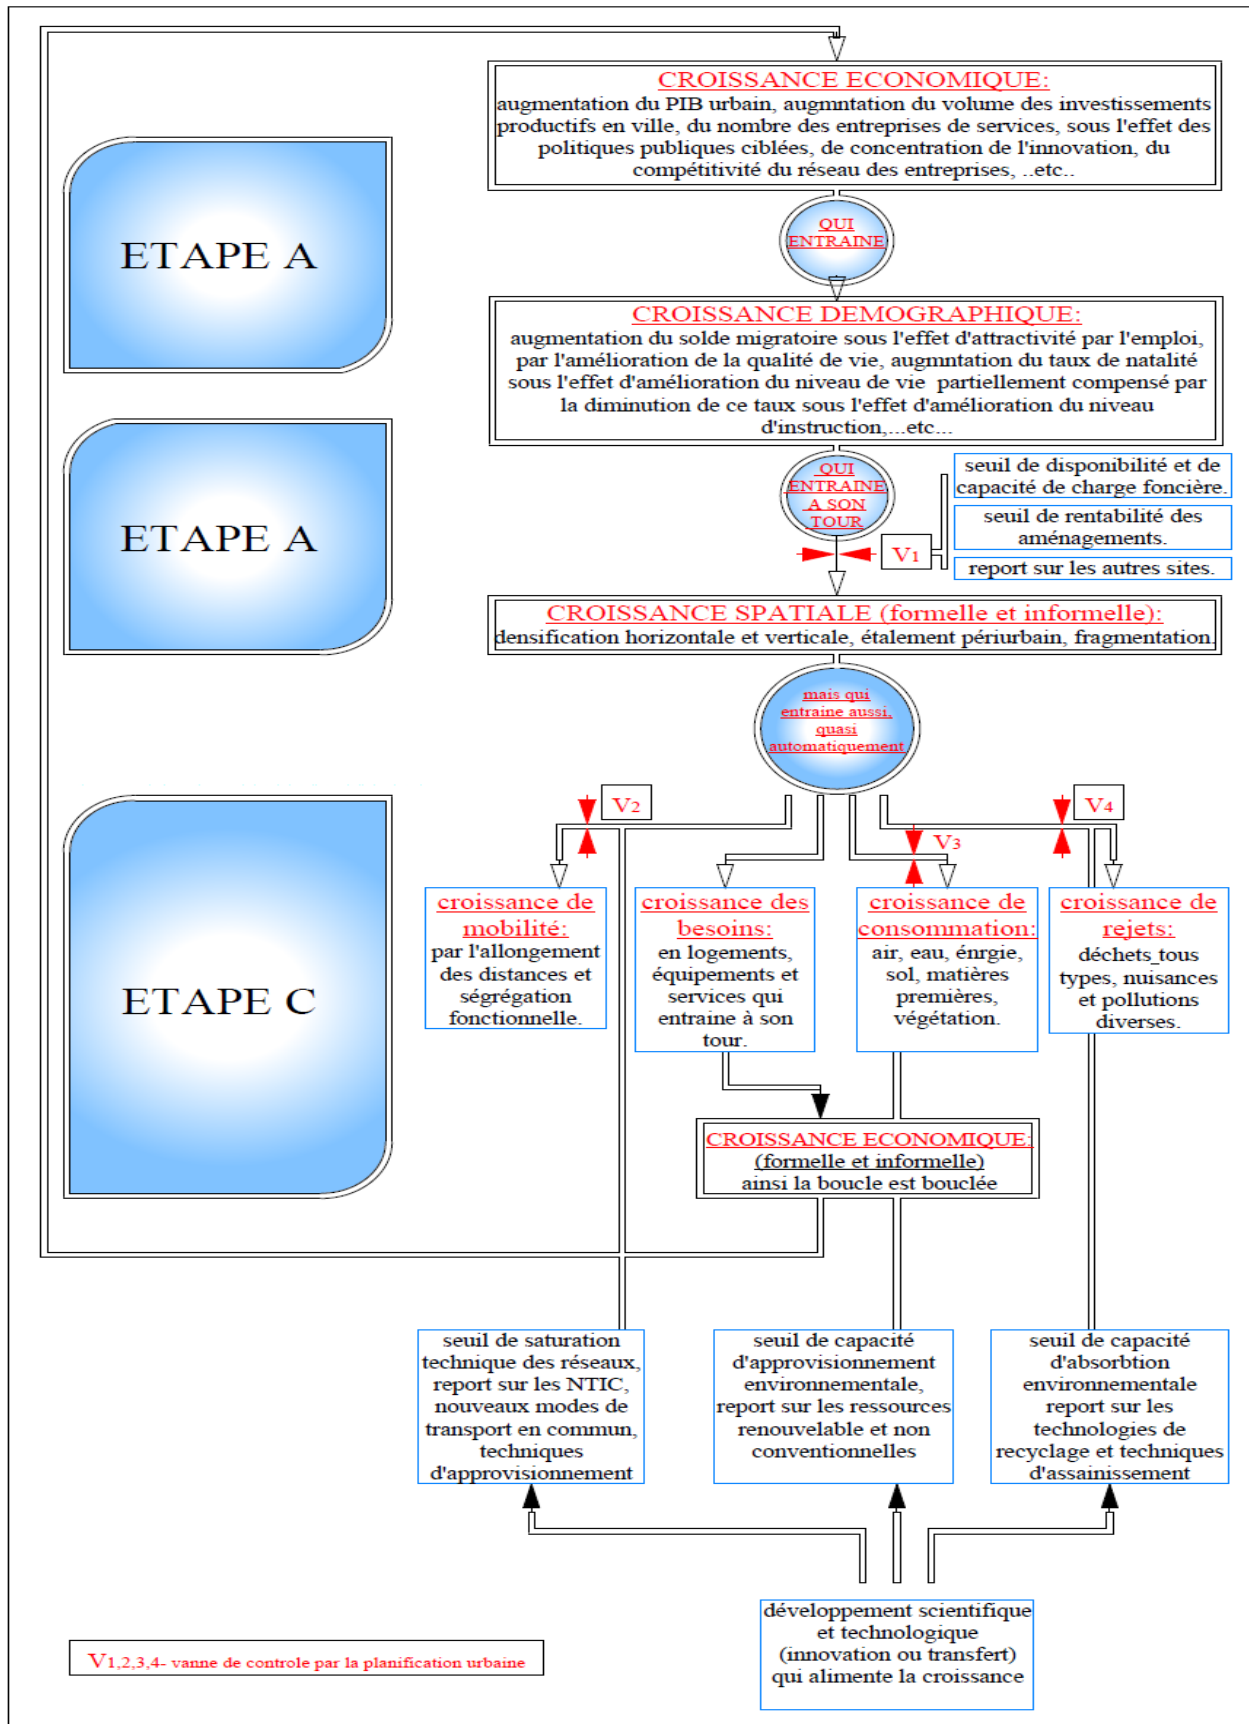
ETAPE A

CROISSANCE ECONOMIQUE:
augmentation du PIB urbain, augmntation du volume des investissements productifs en ville, du nombre des entreprises de services, sous l'effet des politiques publiques ciblées, de concentration de l'innovation, du compétitivité du réseau des entreprises, ..etc..

QUI ENTRAINE

ETAPE A

CROISSANCE DEMOGRAPHIQUE:
augmentation du solde migratoire sous l'effet d'attractivité par l'emploi, par l'amélioration de la qualité de vie, augmntation du taux de natalité sous l'effet d'amélioration du niveau de vie partiellement compensé par la diminution de ce taux sous l'effet d'amélioration du niveau d'instruction,...etc...

QUI ENTRAINE A SON TOUR

seuil de disponibilité et de capacité de charge foncière.

seuil de rentabilité des aménagements.

report sur les autres sites.

V1

CROISSANCE SPATIALE (formelle et informelle):
densification horizontale et verticale, étalement périurbain, fragmentation.

mais qui entraine aussi, quasi automatiquement

ETAPE C

V2

V3

V4

croissance de mobilité:
par l'allongement des distances et ségrégation fonctionnelle.

croissance des besoins:
en logements, équipements et services qui entraine à son tour.

croissance de consommation:
air, eau, énrgie, sol, matières premières, végétation.

croissance de rejets:
déchets tous types, nuisances et pollutions diverses.

CROISSANCE ECONOMIQUE:
(formelle et informelle)
ainsi la boucle est bouclée

seuil de saturation technique des réseaux, report sur les NTIC, nouveaux modes de transport en commun, techniques d'approvisionnement

seuil de capacité d'approvisionnement environnementale, report sur les ressources renouvelable et non conventionnelles

seuil de capacité d'absorbtion environnementale report sur les technologies de recyclage et techniques d'assainissement

développement scientifique et technologique (innovation ou transfert) qui alimente la croissance

V1,2,3,4- vanne de controle par la planification urbaine